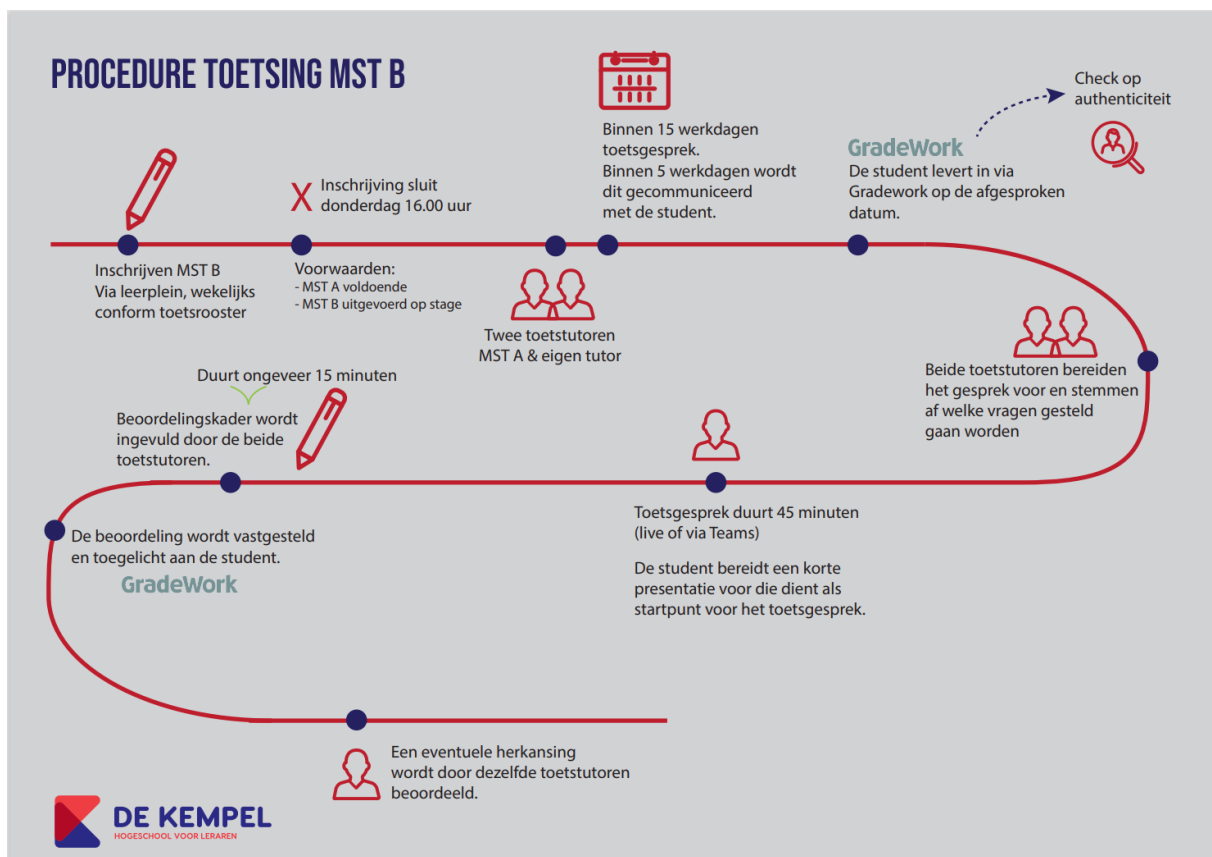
PROCEDURE TOETSING MST B

Check op authenticiteit

Binnen 15 werkdagen toetsgesprek.
Binnen 5 werkdagen wordt dit gecommuniceerd met de student.

GradeWork
De student levert in via Gradework op de afgesproken datum.

X Inschrijving sluit donderdag 16.00 uur

Inschrijven MST B
Via leerplein, wekelijks conform toetsrooster

Voorwaarden:
- MST A voldoende
- MST B uitgevoerd op stage

Twee toetstutoren
MST A & eigen tutor

Beide toetstutoren bereiden het gesprek voor en stemmen af welke vragen gesteld gaan worden

Duurt ongeveer 15 minuten

Beoordelingskader wordt ingevuld door de beide toetstutoren.

Toetsgesprek duurt 45 minuten (live of via Teams)

De student bereidt een korte presentatie voor die dient als startpunt voor het toetsgesprek.

De beoordeling wordt vastgesteld en toegelicht aan de student.
GradeWork

Een eventuele herkansing wordt door dezelfde toetstutoren beoordeeld.

DE KEMPEL
HOGESCHOOL VOOR LERAREN